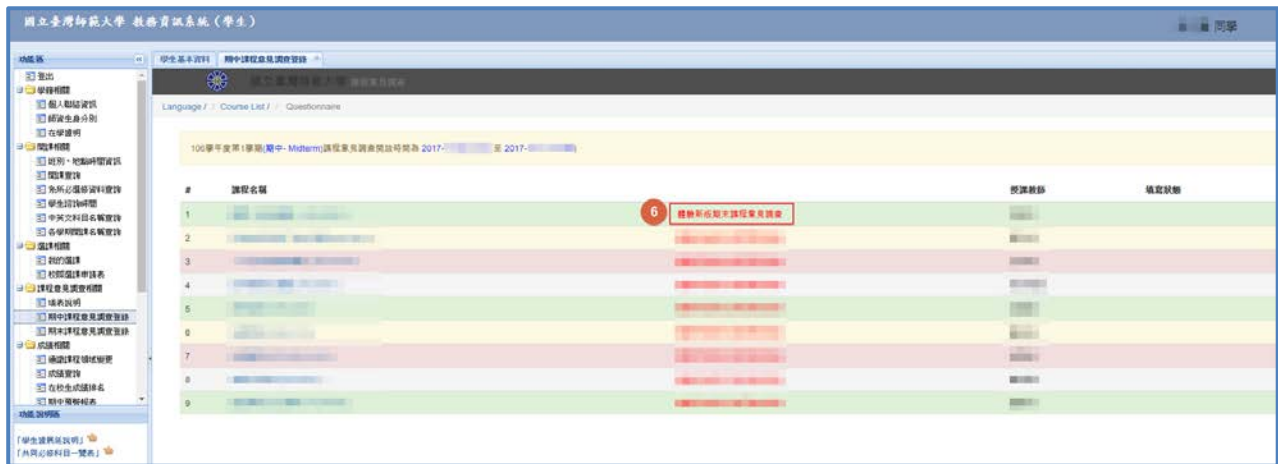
國立臺灣師範大學 教務資訊系統（學生）

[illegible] 同學

功能區

登出
學籍相關
個人聯絡資訊
師資生身分別
在學證明
開課相關
班別、地點時間資訊
開課查詢
系所必選修資料查詢
學生諮詢時間
中英文科目名稱查詢
各學期開課名稱查詢
選課相關
我的選課
校際選課申請表
課程意見調查相關
填表說明
期中課程意見調查登錄
期末課程意見調查登錄
成績相關
通識課程領域變更
成績查詢
在校生成績排名
期中預警報表

功能說明區

「學生選課說明」
「共同必修科目一覽表」

學生基本資料 | 期中課程意見調查登錄

國立臺灣師範大學

Language / Course List / Questionnaire

106學年度第1學期(期中- Midterm)課程意見調查開放時間為 2017-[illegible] 至 2017-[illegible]

| # | 課程名稱 | | 授課教師 | 填寫狀態 |
|---|---|---|---|---|
| 1 | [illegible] | 6 體驗前往期末課程意見調查 | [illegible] | |
| 2 | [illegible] | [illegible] | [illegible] | |
| 3 | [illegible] | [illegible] | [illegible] | |
| 4 | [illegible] | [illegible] | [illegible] | |
| 5 | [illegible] | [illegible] | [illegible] | |
| 6 | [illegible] | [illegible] | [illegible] | |
| 7 | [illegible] | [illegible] | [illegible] | |
| 8 | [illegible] | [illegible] | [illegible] | |
| 9 | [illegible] | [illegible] | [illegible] | |